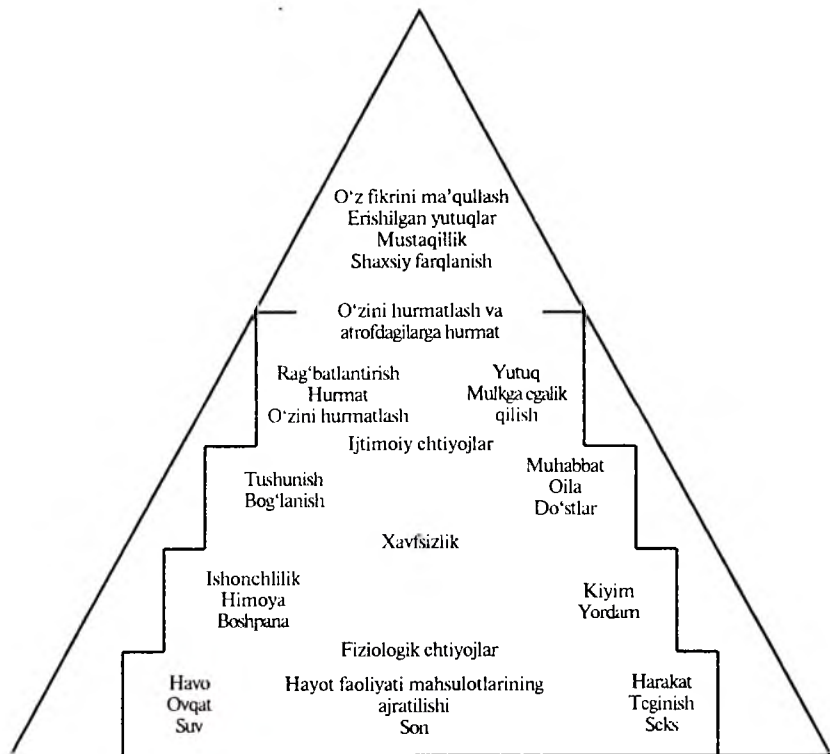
O'z fikrini ma'qullash
Erishilgan yutuqlar
Mustaqillik
Shaxsiy farqlanish

O'zini hurmatlash va atrofdagilarga hurmat

Rag'batlantirish
Hurmat
O'zini hurmatlash

Yutuq
Mulkga egalik qilish

Ijtimoiy ehtiyojlar

Tushunish
Bog'lanish

Muhabbat
Oila
Do'stlar

Xavfsizlik

Ishonchlilik
Himoya
Boshpana

Kiyim
Yordam

Fiziologik ehtiyojlar

Havo
Ovqat
Suv

Hayot faoliyati mahsulotlarining ajratilishi
Son

Harakat
Teginish
Seks